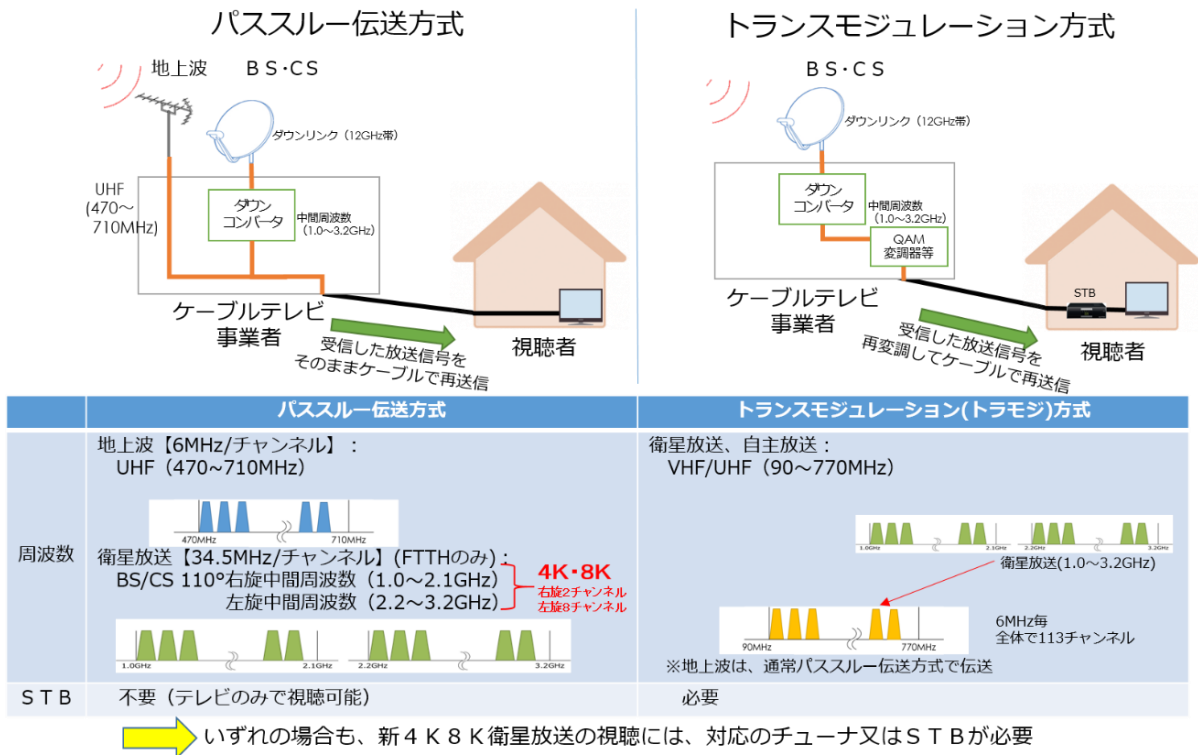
パススルー伝送方式

地上波　ＢＳ･ＣＳ

ダウンリンク（12GHz帯）

UHF
(470～710MHz)

ダウン
コンバータ

中間周波数
(1.0～3.2GHz)

ケーブルテレビ
事業者

受信した放送信号を
そのままケーブルで再送信

視聴者

トランスモジュレーション方式

ＢＳ･ＣＳ

ダウンリンク（12GHz帯）

ダウン
コンバータ

中間周波数
(1.0～3.2GHz)

QAM
変調器等

ケーブルテレビ
事業者

受信した放送信号を
再変調してケーブルで再送信

STB

視聴者

| | パススルー伝送方式 | トランスモジュレーション(トラモジ)方式 |
|---|---|---|
| 周波数 | 地上波【6MHz/チャンネル】：<br>UHF（470~710MHz）<br>470MHz 710MHz<br>衛星放送【34.5MHz/チャンネル】(FTTHのみ)：<br>BS/CS 110°右旋中間周波数（1.0~2.1GHz）<br>左旋中間周波数（2.2~3.2GHz）<br>4K･8K<br>右旋2チャンネル<br>左旋8チャンネル<br>1.0GHz 2.1GHz 2.2GHz 3.2GHz | 衛星放送、自主放送：<br>VHF/UHF（90～770MHz）<br>1.0GHz 2.1GHz 2.2GHz 3.2GHz<br>衛星放送(1.0～3.2GHz)<br>90MHz 770MHz<br>6MHz毎<br>全体で113チャンネル<br>※地上波は、通常パススルー伝送方式で伝送 |
| ＳＴＢ | 不要（テレビのみで視聴可能） | 必要 |

いずれの場合も、新４Ｋ８Ｋ衛星放送の視聴には、対応のチューナ又はＳＴＢが必要